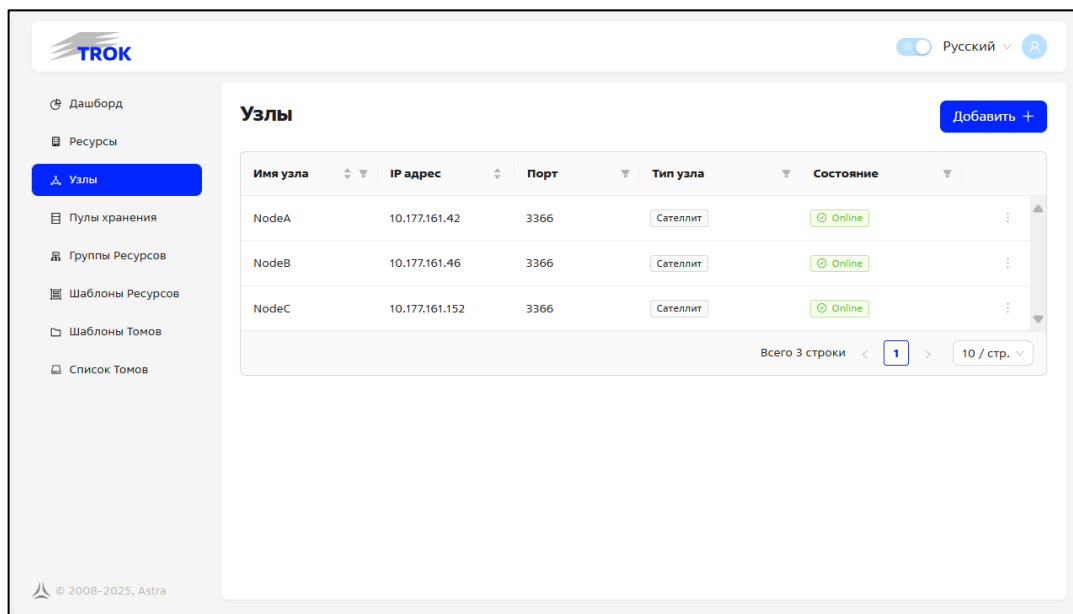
TROK

Русский

Дашборд
Ресурсы
Узлы
Пулы хранения
Группы Ресурсов
Шаблоны Ресурсов
Шаблоны Томов
Список Томов

© 2008-2025, Astra

Узлы

Добавить +

| Имя узла | IP адрес | Порт | Тип узла | Состояние |
|---|---|---|---|---|
| NodeA | 10.177.161.42 | 3366 | Сателлит | Online |
| NodeB | 10.177.161.46 | 3366 | Сателлит | Online |
| NodeC | 10.177.161.152 | 3366 | Сателлит | Online |

Всего 3 строки < 1 > 10 / стр.